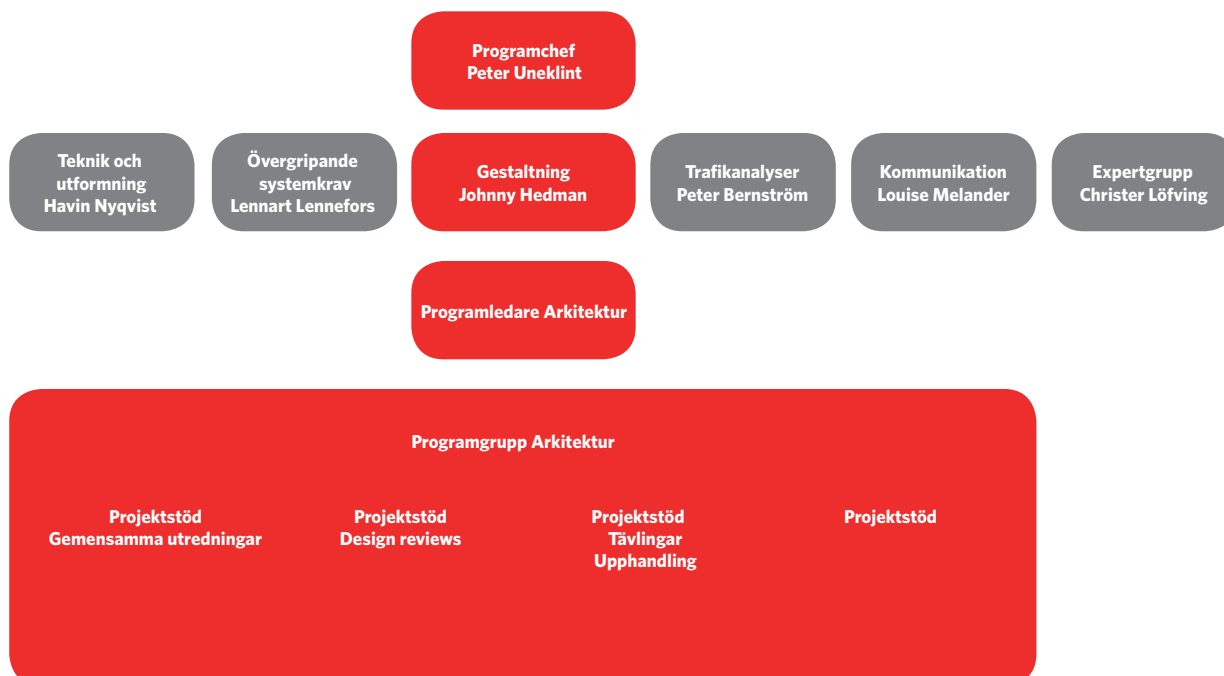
Programchef
Peter Uneklint

Teknik och utformning
Havin Nyqvist

Övergripande systemkrav
Lennart Lennefors

Gestaltning
Johnny Hedman

Trafikanalyser
Peter Bernström

Kommunikation
Louise Melander

Expertgrupp
Christer Löfving

Programledare Arkitektur

Programgrupp Arkitektur

Projektstöd
Gemensamma utredningar

Projektstöd
Design reviews

Projektstöd
Tävlingar
Upphandling

Projektstöd